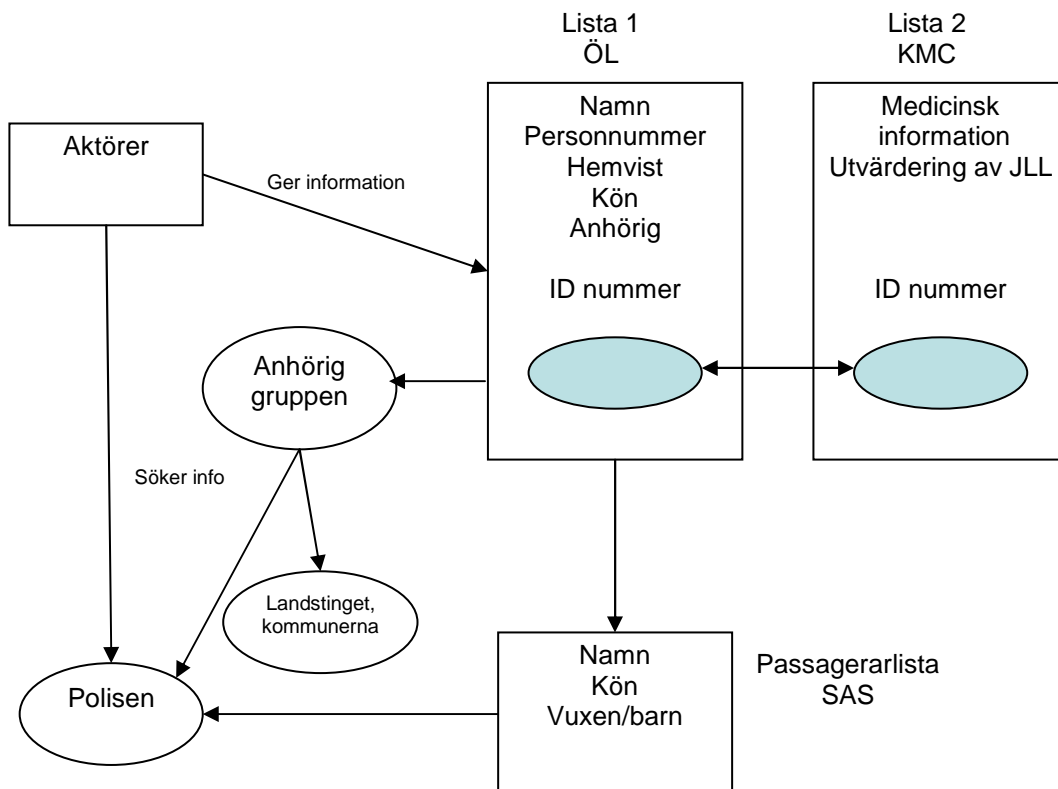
Lista 1
ÖL

Lista 2
KMC

Aktörer

Ger information

Namn
Personnummer
Hemvist
Kön
Anhörig

ID nummer

Medicinsk information
Utvärdering av JLL

ID nummer

Anhörig gruppen

Söker info

Landstinget, kommunerna

Polisen

Namn
Kön
Vuxen/barn

Passagerarlista
SAS